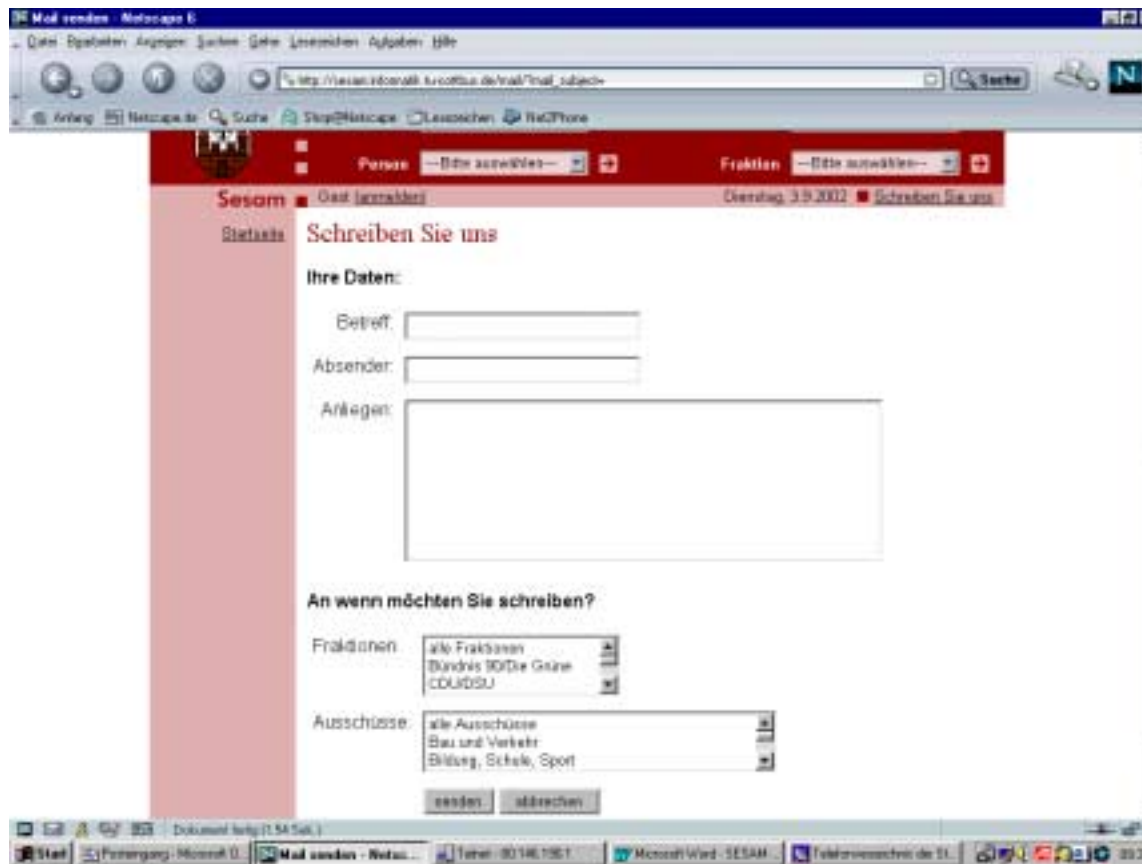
Mail senden - Netscape 6

Datei Bearbeiten Ansicht Suchen Gehe Lesezeichen Aufgaben Hilfe

http://sesam.informatik.tu-cottbus.de/mail/?mail_subject=

Suche

N

Anfang Netscape.de Suche Shop@Netscape Lesezeichen Net2Phone

Person --Bitte auswählen--

Fraktion --Bitte auswählen--

Sesam

Gast (anmelden)

Dienstag, 3.9.2002 Schreiben Sie uns

Startseite

Schreiben Sie uns

Ihre Daten:

Betreff:

Absender:

Anliegen:

An wenn möchten Sie schreiben?

Fraktionen:

alle Fraktionen
Bündnis 90/Die Grüne
CDU/DSU

Ausschüsse:

alle Ausschüsse
Bau und Verkehr
Bildung, Schule, Sport

senden

abbrechen

Dokument fertig (1.54 Sek.)

Start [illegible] Mail senden - Netsc... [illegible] Microsoft Word - SESAM... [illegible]